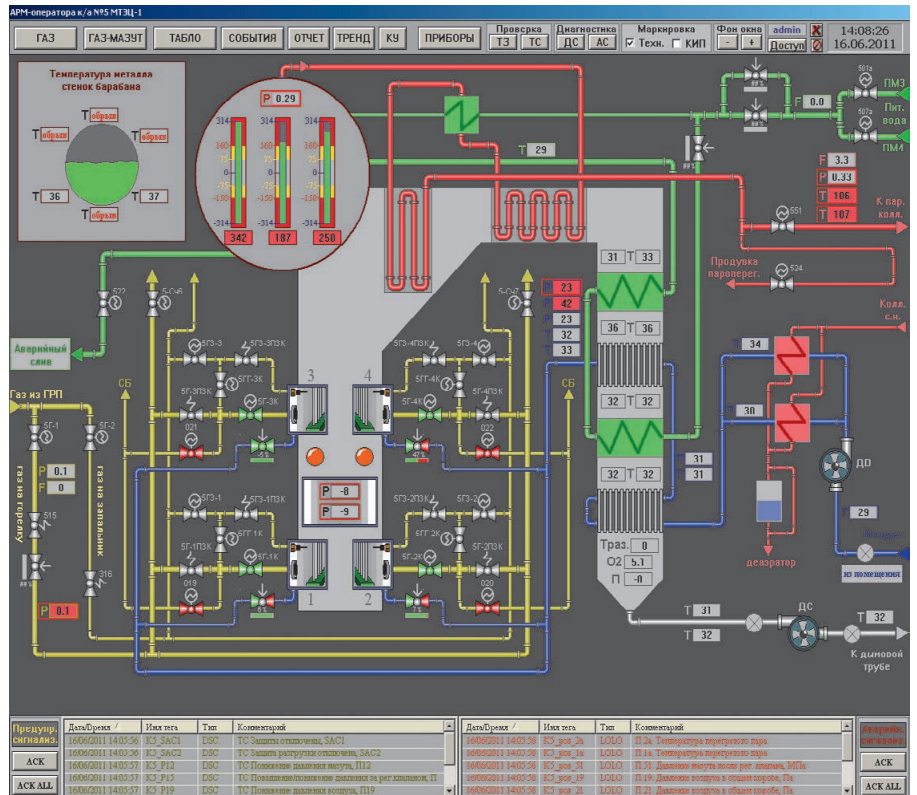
АРМ-оператора к/а №5 МТЭЦ-1

ГАЗ | ГАЗ-МАЗУТ | ТАБЛО | СОБЫТИЯ | ОТЧЕТ | ТРЕНД | КУ | ПРИБОРЫ

Проверка ТЗ ТС
Диагностика ДС АС
Маркировка Техн. КИП
Фон окна - +
admin Доступ
14:08:26 16.06.2011

Температура металла стенок барабана
Т обрыв Т обрыв Т обрыв
Т 36 Т 37
Т обрыв

P 0.29
314 165 75 0 -75 -150 -314
342 107 250

Т 29
F 0.0
ПМ3 Пит. вода ПМ4
F 3.3
P 0.33
T 106
T 107
К пар. колл.
551
Продувка пароперег.
524
Колл. с.н.

522
5-О-6
5-О-7
Аварийный слив
5ГЗ-3ПЗК 5ГЗ-3К 5ГЗ-3ПЗК 5ГЗ-4ПЗК 5ГЗ-4К 5ГЗ-4ПЗК
5ГГ-3К 5Г-3К 5ГГ-4К 5Г-4К
021 022
3 4
СБ СБ
Газ из ГРП
5Г-1 5Г-2
P 0.1
F 0
газ на горелку
газ на запальник
515
316
P 0.1
P -8
P -9
5ГЗ-1 5ГЗ-1ПЗК 5ГЗ-2ПЗК 5ГЗ-2
5ГГ-1К 5Г-1К 5ГГ-2К 5Г-2К
5Г-1ПЗК 5Г-2ПЗК
019 020
1 2

23 42 23 32 33
31 33
36 36
32 32
32 32
Т 34
Т 30
Т 31
Т 31
ДО
Т 29
деаэратор
из помещения
Траз. 0
О2 5.1
П -0
Т 31
Т 32
ДС
Т 32
К дымовой трубе

Предупр. сигнализ.
АСК
АСК ALL

| Дата/Время | Имя тега | Тип | Комментарий |
|---|---|---|---|
| 16/06/2011 14:05:56 | K5_SAC1 | DSC | ТС Защита отключены, SAC1 |
| 16/06/2011 14:05:56 | K5_SAC2 | DSC | ТС Защита разгрузки отключены, SAC2 |
| 16/06/2011 14:05:57 | K5_P12 | DSC | ТС Понижение давления мазута, П12 |
| 16/06/2011 14:05:57 | K5_P15 | DSC | ТС Повышение/понижение давления за рег.клапаном, П |
| 16/06/2011 14:05:57 | K5_P19 | DSC | ТС Понижение давления воздуха, П19 |

| Дата/Время | Имя тега | Тип | Комментарий |
|---|---|---|---|
| 16/06/2011 14:05:56 | K5_pos_2a | LOLO | П.2а. Температура перегретого пара |
| 16/06/2011 14:05:56 | K5_pos_1a | LOLO | П.1а. Температура перегретого пара |
| 16/06/2011 14:05:56 | K5_pos_51 | LOLO | П.51. Давление мазута после рег. клапана, МПа |
| 16/06/2011 14:05:56 | K5_pos_19 | LOLO | П.19. Давление воздуха в общем коробе, Па |
| 16/06/2011 14:05:56 | K5_pos_21 | LOLO | П.21. Давление воздуха в общем коробе, Па |

Аварийн. сигнализ.
АСК
АСК ALL